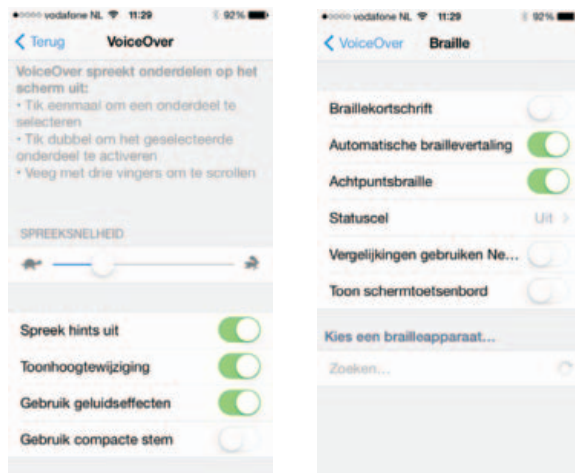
●○○○○ vodafone NL 11:29 92%

< Terug VoiceOver

VoiceOver spreekt onderdelen op het scherm uit:
• Tik eenmaal om een onderdeel te selecteren
• Tik dubbel om het geselecteerde onderdeel te activeren
• Veeg met drie vingers om te scrollen

SPREEKSNELHEID

Spreek hints uit

Toonhoogtewijziging

Gebruik geluidseffecten

Gebruik compacte stem

●○○○○ vodafone NL 11:29 92%

< VoiceOver Braille

Braillekortschrift

Automatische braillevertaling

Achtpuntsbraille

Statuscel Uit >

Vergelijkingen gebruiken Ne...

Toon schermtoetsenbord

Kies een brailleapparaat...

Zoeken...